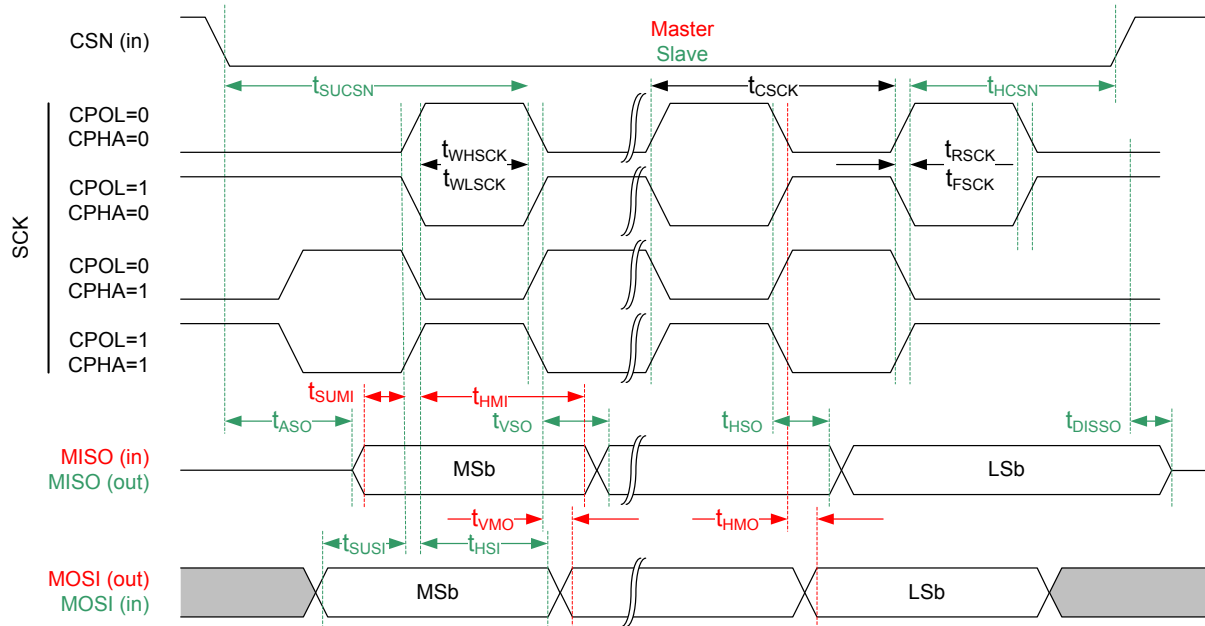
CSN (in)

Master
Slave

$t_{SUCSN}$

$t_{CSCK}$

$t_{HCSN}$

SCK

CPOL=0
CPHA=0

$t_{WHSCK}$

$t_{WLSCK}$

$t_{RSCK}$

$t_{FSCK}$

CPOL=1
CPHA=0

CPOL=0
CPHA=1

CPOL=1
CPHA=1

$t_{SUMI}$

$t_{HMI}$

$t_{ASO}$

$t_{VSO}$

$t_{HSO}$

$t_{DISSO}$

MISO (in)
MISO (out)

MSb

LSb

$t_{VMO}$

$t_{HMO}$

$t_{SUSI}$

$t_{HSI}$

MOSI (out)
MOSI (in)

MSb

LSb